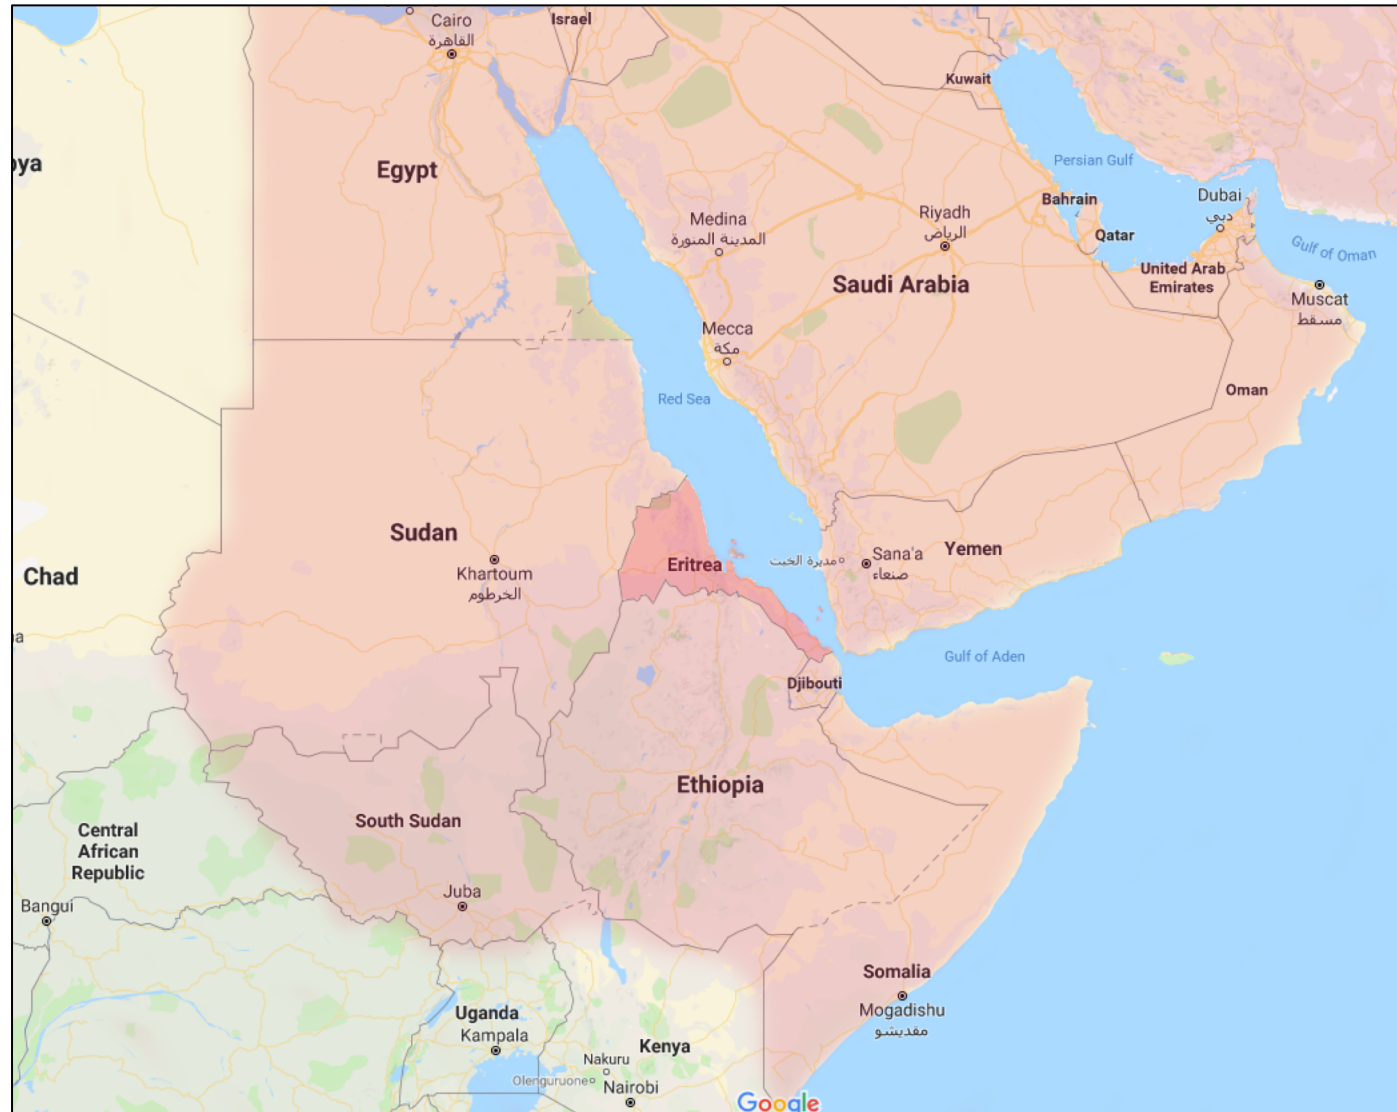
Cairo
القاهرة
Israel
Kuwait
bya
Egypt
Persian Gulf
Medina
المدينة المنورة
Riyadh
الرياض
Bahrain
Dubai
دبي
Qatar
Gulf of Oman
United Arab Emirates
Saudi Arabia
Muscat
مسقط
Mecca
مكة
Red Sea
Oman
Sudan
Chad
Eritrea
مدينة الحبث
Sana'a
صنعاء
Yemen
Khartoum
الخرطوم
a
Gulf of Aden
Djibouti
Ethiopia
Central African Republic
South Sudan
Bangui
Juba
Somalia
Mogadishu
مقديشو
Uganda
Kampala
Kenya
Nakuru
Olenguruone
Nairobi
Google